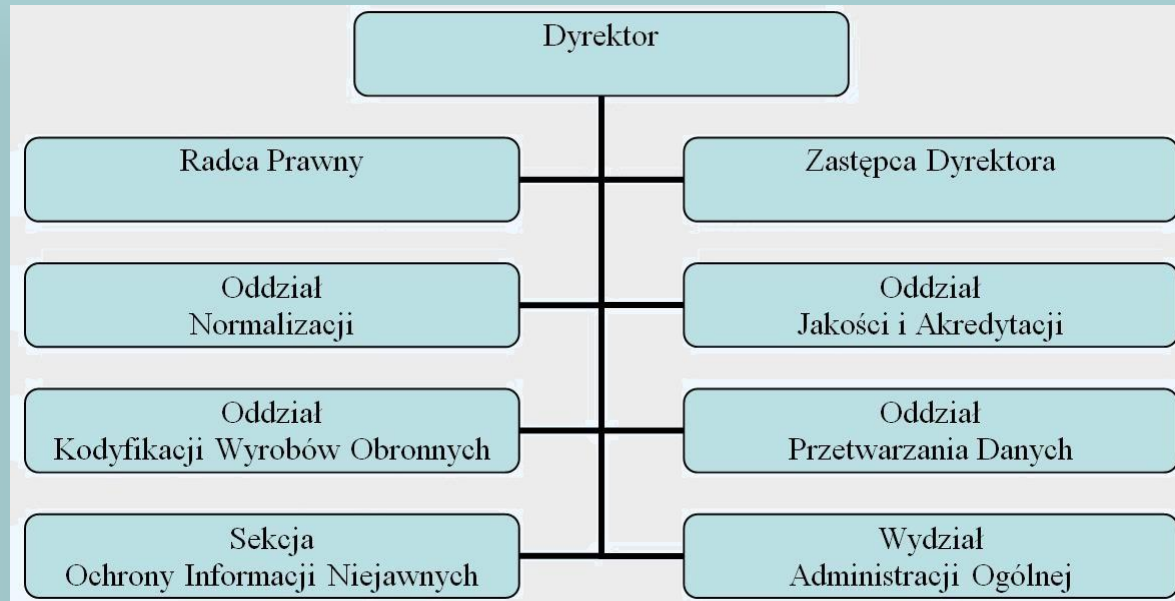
Dyrektor

Radca Prawny

Zastępca Dyrektora

Oddział
Normalizacji

Oddział
Jakości i Akredytacji

Oddział
Kodyfikacji Wyrobów Obronnych

Oddział
Przetwarzania Danych

Sekcja
Ochrony Informacji Niejawnych

Wydział
Administracji Ogólnej